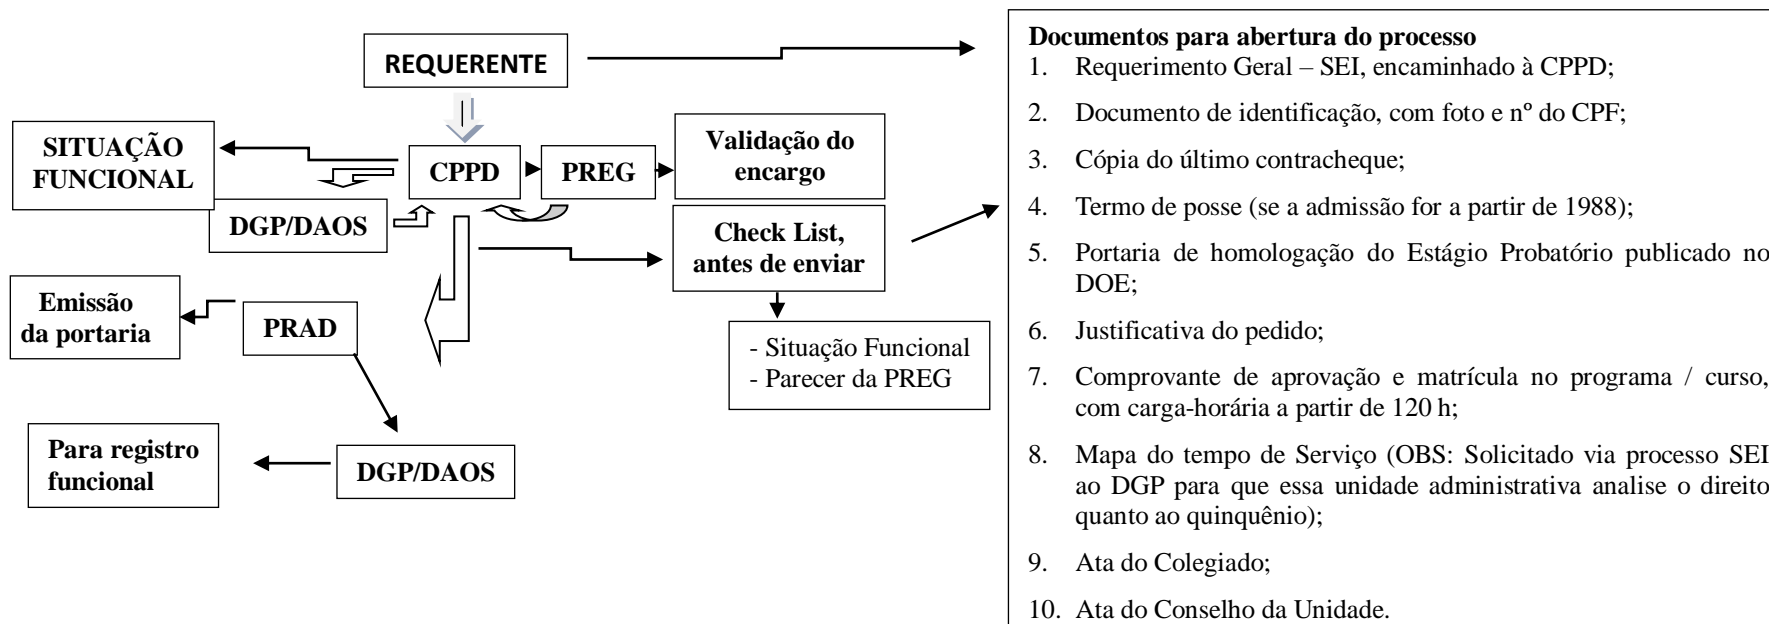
REQUERENTE

SITUAÇÃO FUNCIONAL

CPPD

PREG

Validação do encargo

DGP/DAOS

Check List, antes de enviar

- Situação Funcional
- Parecer da PREG

Emissão da portaria

PRAD

Para registro funcional

DGP/DAOS

Documentos para abertura do processo
1. Requerimento Geral – SEI, encaminhado à CPPD;
2. Documento de identificação, com foto e nº do CPF;
3. Cópia do último contracheque;
4. Termo de posse (se a admissão for a partir de 1988);
5. Portaria de homologação do Estágio Probatório publicado no DOE;
6. Justificativa do pedido;
7. Comprovante de aprovação e matrícula no programa / curso, com carga-horária a partir de 120 h;
8. Mapa do tempo de Serviço (OBS: Solicitado via processo SEI ao DGP para que essa unidade administrativa analise o direito quanto ao quinquênio);
9. Ata do Colegiado;
10. Ata do Conselho da Unidade.